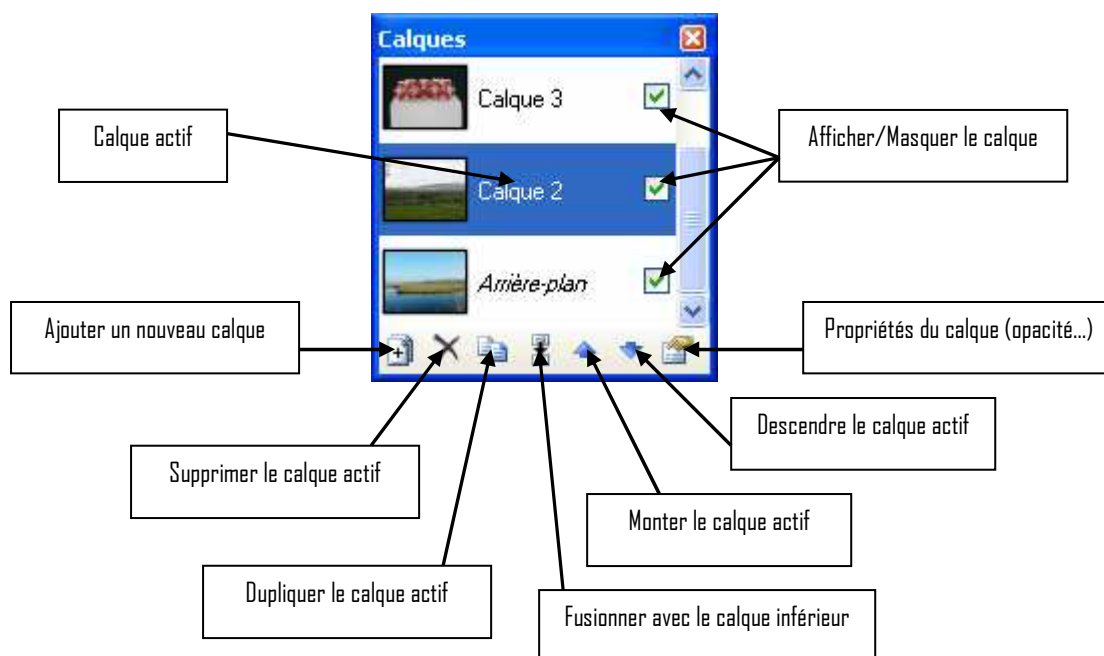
Calques

Calque 3

Calque 2

Arrière-plan

Calque actif

Afficher/Masquer le calque

Ajouter un nouveau calque

Propriétés du calque (opacité...)

Descendre le calque actif

Supprimer le calque actif

Monter le calque actif

Dupliquer le calque actif

Fusionner avec le calque inférieur